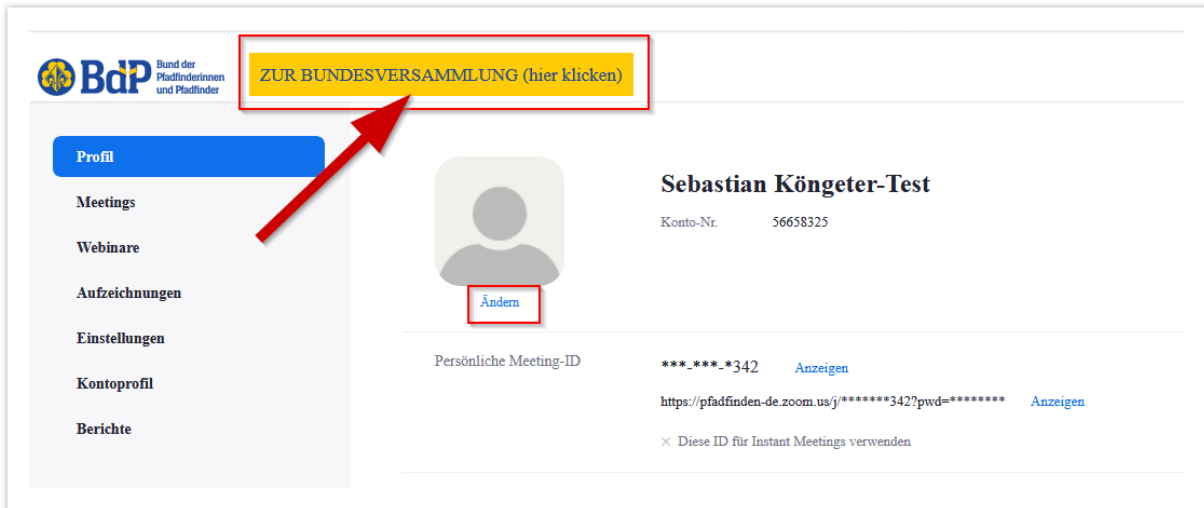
BdP Bund der Pfadfinderinnen und Pfadfinder

ZUR BUNDESVERSAMMLUNG (hier klicken)

Profil

Meetings

Webinare

Aufzeichnungen

Einstellungen

Kontoprofil

Berichte

Ändern

Sebastian Köngeter-Test

Konto-Nr. 56658325

Persönliche Meeting-ID

***-***-*342 Anzeigen

https://pfadfinden-de.zoom.us/j/*******342?pwd=******** Anzeigen

× Diese ID für Instant Meetings verwenden